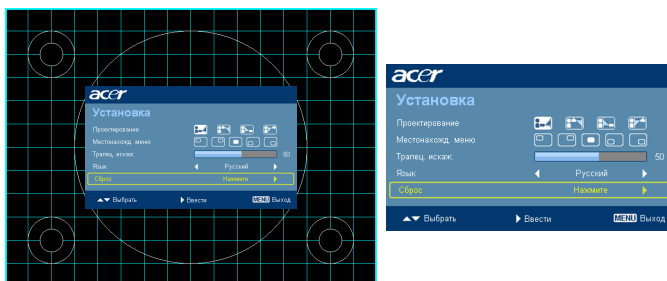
acer
Установка
Проектирование
Местонахожд. меню
Трапец. искаж.
50
Язык
Русский
Сброс
Нажмите
▲▼ Выбрать
▶ Ввести
MENU Выход

acer
Установка
Проектирование
Местонахожд. меню
Трапец. искаж.
50
Язык
Русский
Сброс
Нажмите
▲▼ Выбрать
▶ Ввести
MENU Выход